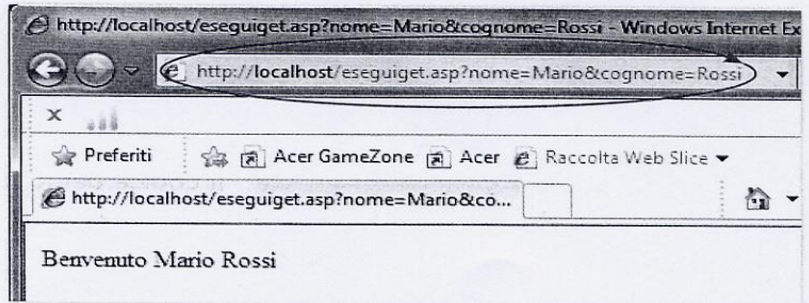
http://localhost/eseguiget.asp?nome=Mario&cognome=Rossi - Windows Internet Ex

http://localhost/eseguiget.asp?nome=Mario&cognome=Rossi

x

Preferiti

Acer GameZone

Acer

Raccolta Web Slice

http://localhost/eseguiget.asp?nome=Mario&co...

Benvenuto Mario Rossi